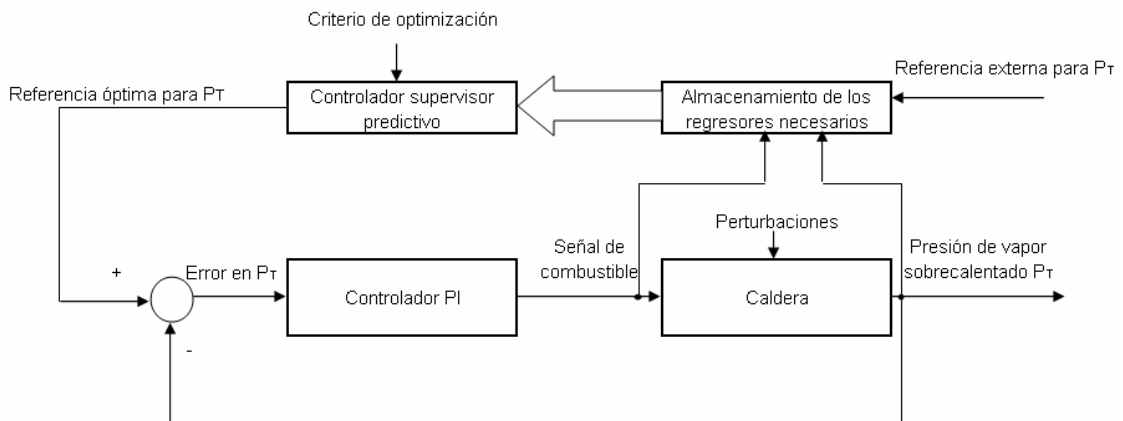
Criterio de optimización

Referencia externa para $P_T$

Referencia óptima para $P_T$

Controlador supervisor predictivo

Almacenamiento de los regresores necesarios

Perturbaciones

+

Error en $P_T$

Controlador PI

Señal de combustible

Caldera

Presión de vapor sobrecalentado $P_T$

-